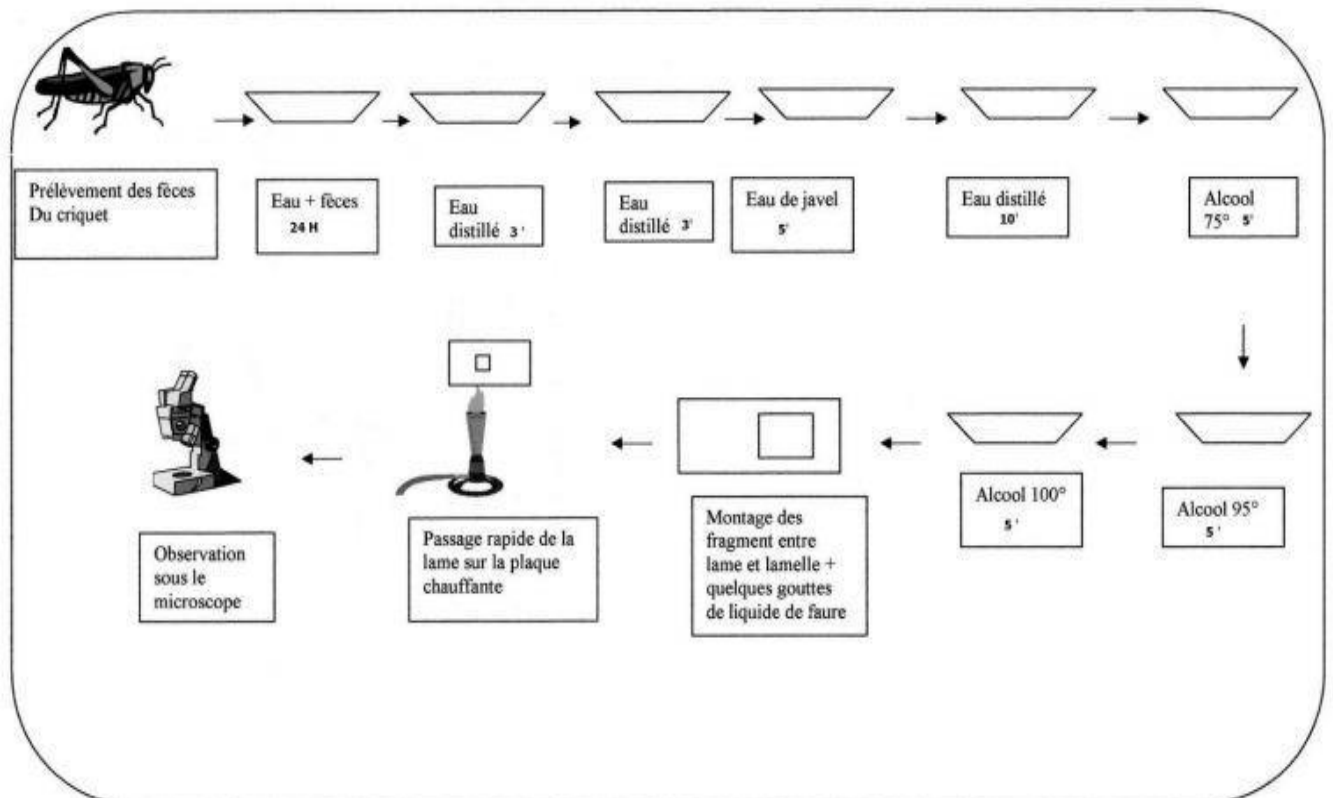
Prélèvement des fèces Du criquet

Eau + fèces
24 H

Eau distillé 3'

Eau distillé 3'

Eau de javel
5'

Eau distillé
10'

Alcool 75° 5'

Alcool 95°
5'

Alcool 100°
5'

Montage des fragment entre lame et lamelle + quelques gouttes de liquide de faure

Passage rapide de la lame sur la plaque chauffante

Observation sous le microscope